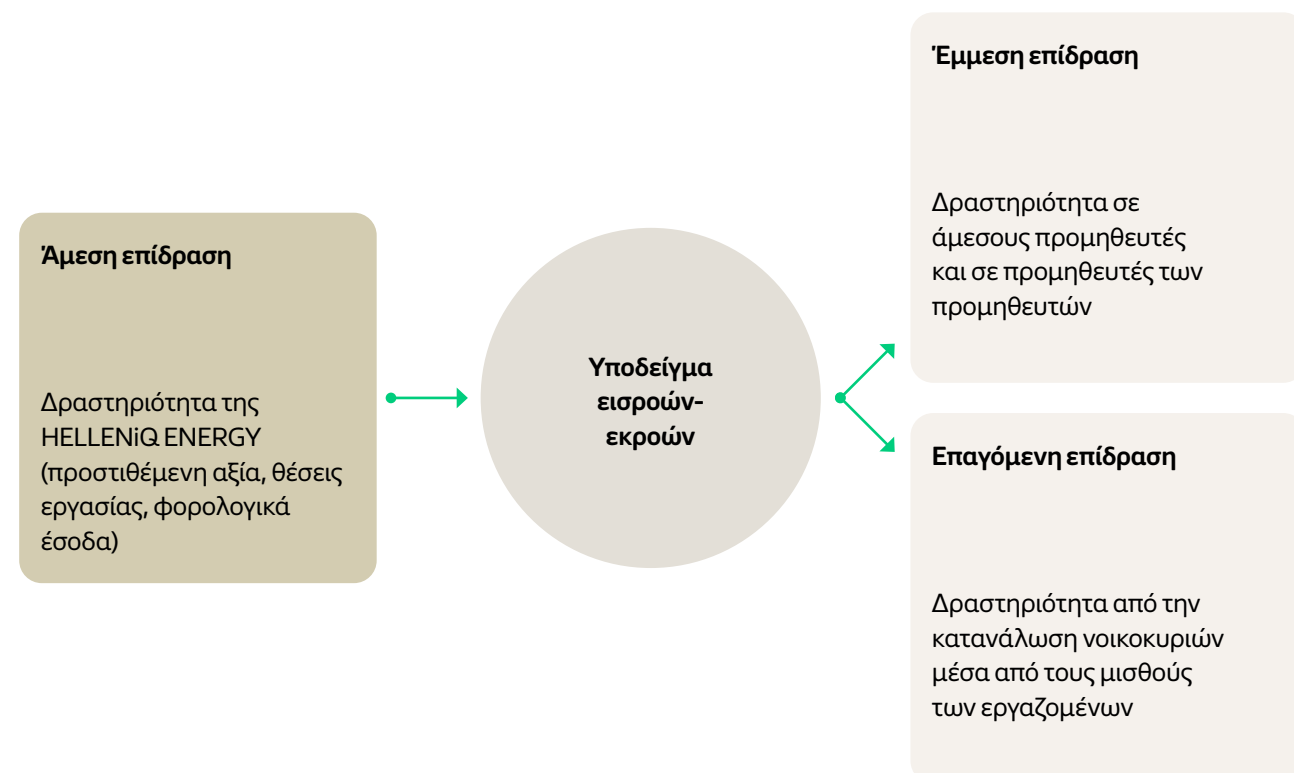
Άμεση επίδραση

Δραστηριότητα της HELLENiQ ENERGY (προστιθέμενη αξία, θέσεις εργασίας, φορολογικά έσοδα)

Υποδείγμα εισροών-εκροών

Έμμεση επίδραση

Δραστηριότητα σε άμεσους προμηθευτές και σε προμηθευτές των προμηθευτών

Επαγόμενη επίδραση

Δραστηριότητα από την κατανάλωση νοικοκυριών μέσα από τους μισθούς των εργαζομένων